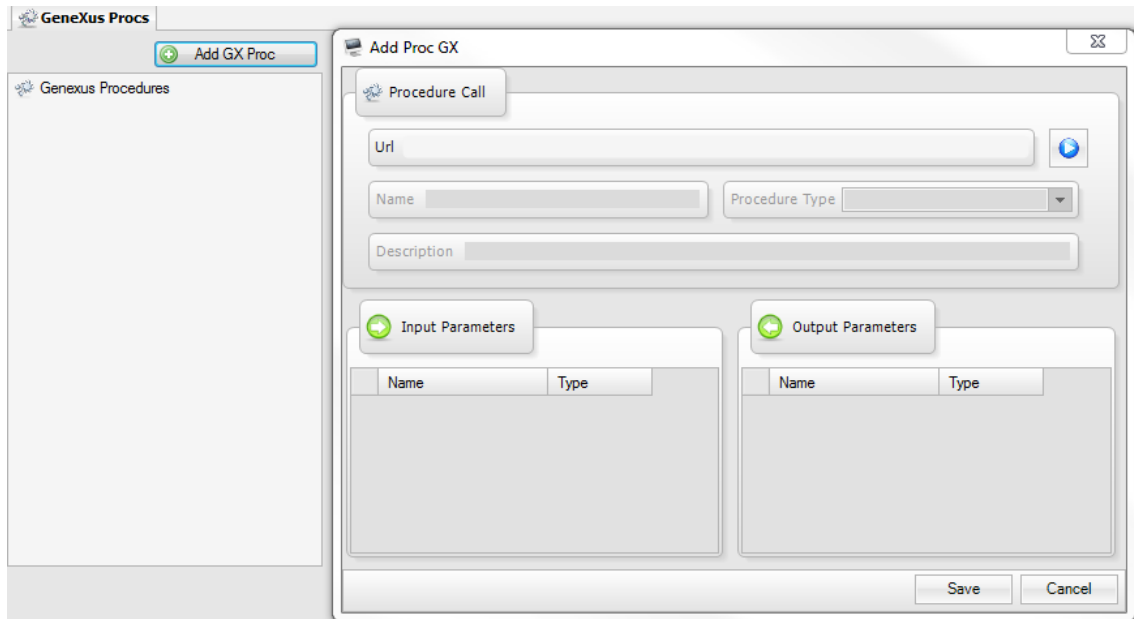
GeneXus Procs

Add GX Proc

Genexus Procedures

Add Proc GX

Procedure Call

Url

Name

Procedure Type

Description

Input Parameters

| Name | Type |
|---|---|

Output Parameters

| Name | Type |
|---|---|

Save

Cancel